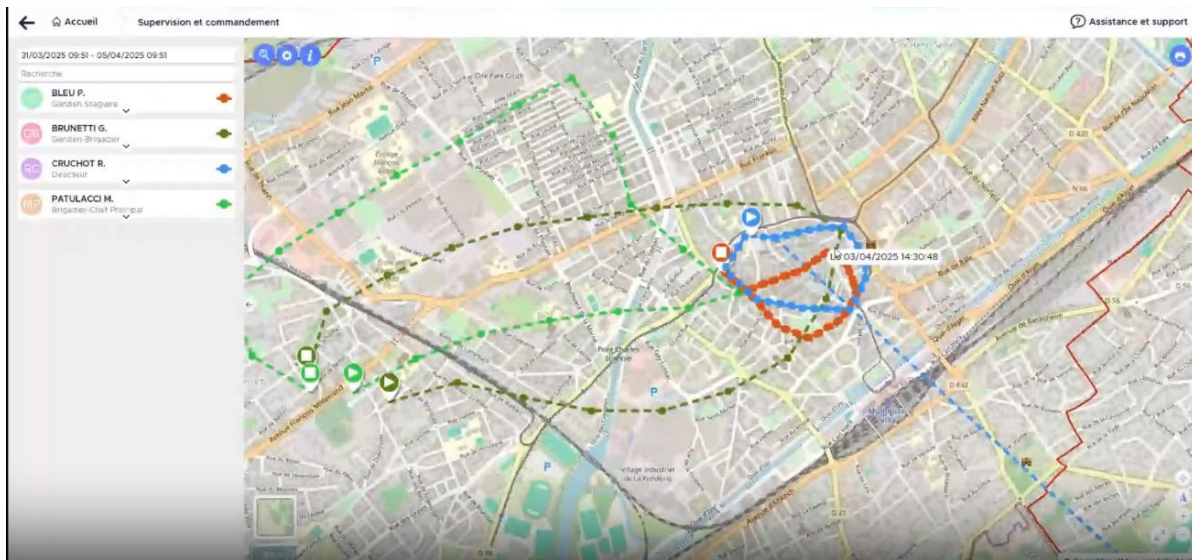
Accueil
Supervision et commandement
Assistance et support

31/03/2025 09:51 - 05/04/2025 09:51
Recherche

BLEU P.
Gardien Stagiaire

GB
BRUNETTI G.
Gardien-Brigadier

RC
CRUCHOT R.
Directeur

MP
PATULACCI M.
Brigadier-Chef Principal

Le 03/04/2025 14:30:48

Rue Franklin
Rue de Bâle
Avenue François Mitterrand
Pont Charles Stoessel
Village Industriel de La Fonderie
Quai d'Alger
Avenue de Bâle
D 56
D 432
D 21
D 430
N 66
D 421
P
P
P